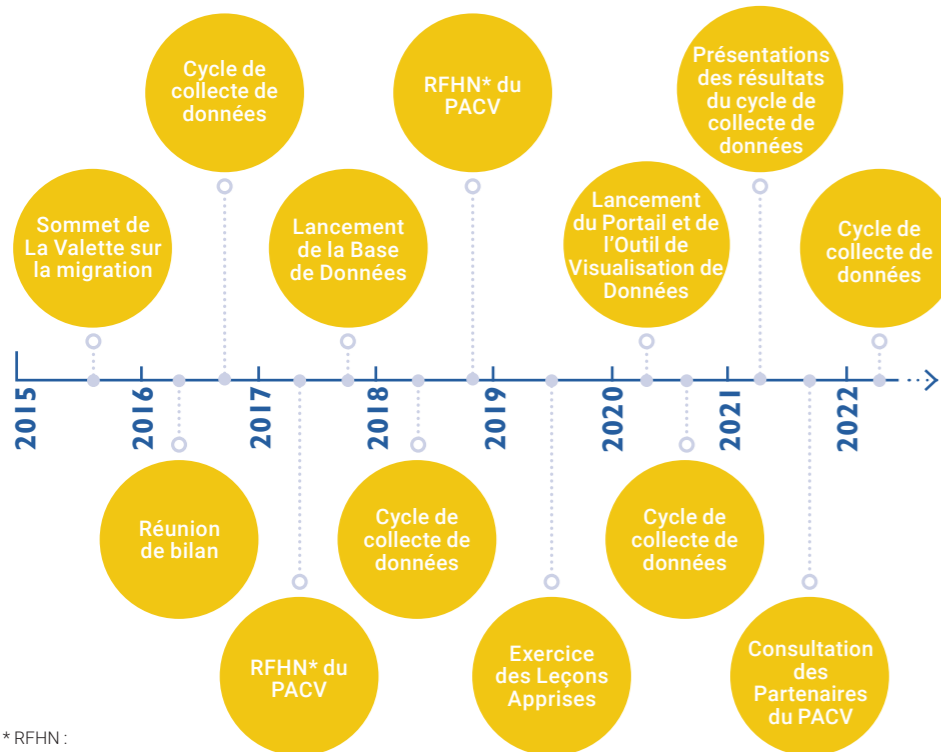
Cycle de collecte de données

RFHN* du PACV

Présentations des résultats du cycle de collecte de données

Sommet de La Valette sur la migration

Lancement de la Base de Données

Lancement du Portail et de l'Outil de Visualisation de Données

Cycle de collecte de données

2015

2016

2017

2018

2019

2020

2021

2022

Réunion de bilan

Cycle de collecte de données

Cycle de collecte de données

RFHN* du PACV

Exercice des Leçons Apprises

Consultation des Partenaires du PACV

* RFHN :